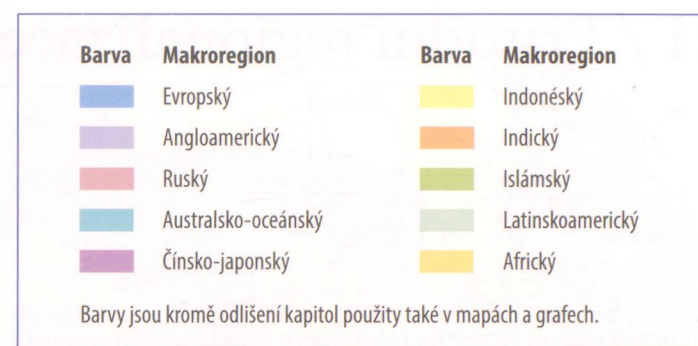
| Barva | Makroregion | Barva | Makroregion |
|---|---|---|---|
| | Evropský | | Indonéský |
| | Angloamerický | | Indický |
| | Ruský | | Islámský |
| | Australsko-oceánský | | Latinskoamerický |
| | Čínsko-japonský | | Africký |

Barvy jsou kromě odlišení kapitol použity také v mapách a grafech.